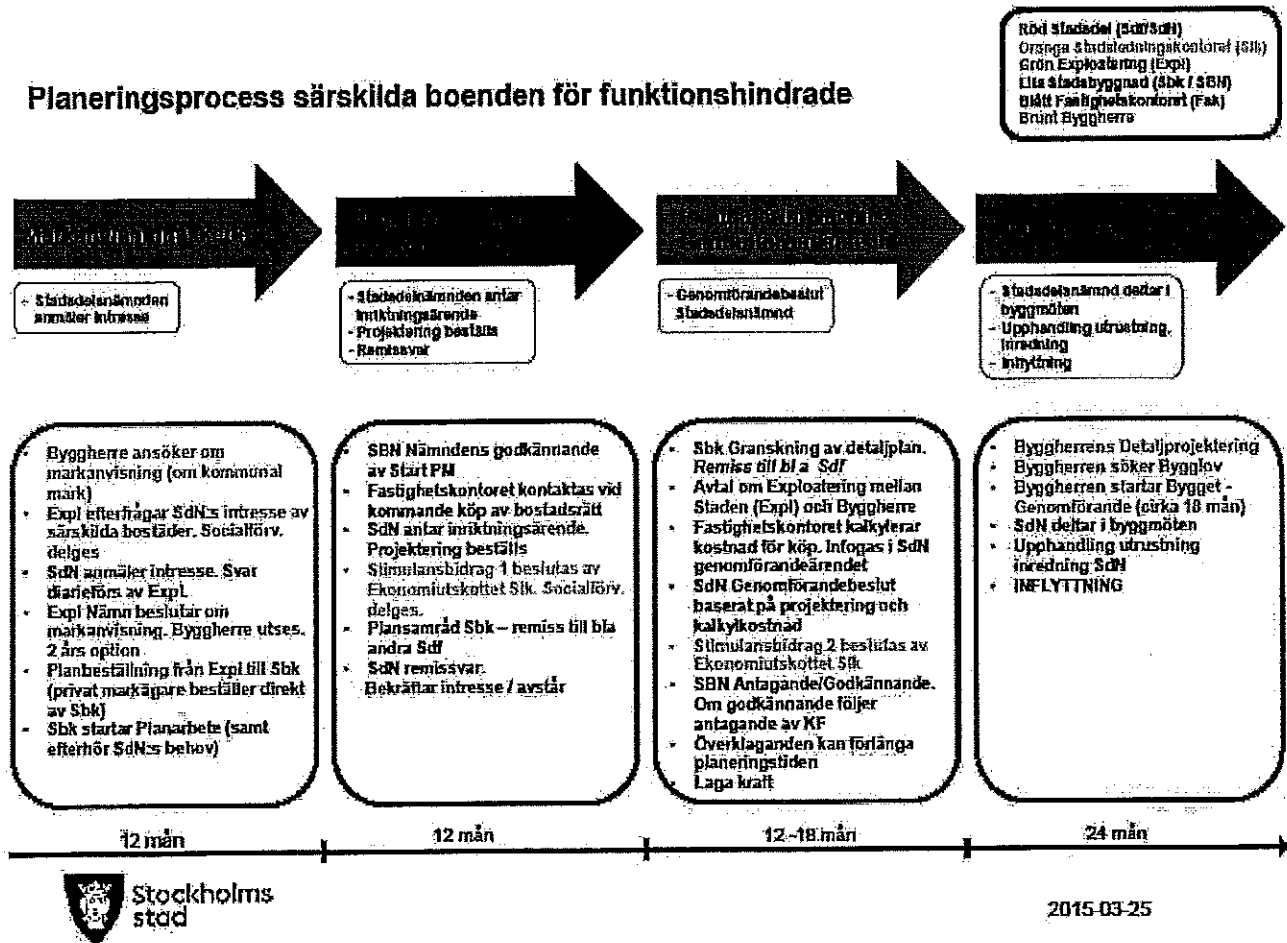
Planeringsprocess särskilda boenden för funktionshindrade

Röd Stadsdel (SdF/SdN)
Orange Stadsledningskontoret (Slk)
Grön Exploatering (Expl)
Lila Stadsbyggnad (Sbk / SBN)
Blått Fastighetskontoret (Fak)
Brunt Byggherre

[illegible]

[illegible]

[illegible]

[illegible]

- Stadsdelsnämnden anmäler intresse

- Stadsdelsnämnden antar inriktningsärende
- Projektering beställs
- Remissvar

- Genomförandebeslut Stadsdelsnämnd

- Stadsdelsnämnd deltar i byggmöten
- Upphandling utrustning, inredning
- Inflyttning

- Byggherre ansöker om markanvisning (om kommunal mark)
- Expl efterfrågar SdN:s intresse av särskilda bostäder. Socialförv. delges
- SdN anmäler intresse. Svar diarieförs av Expl.
- Expl Nämn beslutar om markanvisning. Byggherre utses. 2 års option
- Planbeställning från Expl till Sbk (privat markägare beställer direkt av Sbk)
- Sbk startar Planarbete (samt efterhör SdN:s behov)

- SBN Nämndens godkännande av Start PM
- Fastighetskontoret kontaktas vid kommande köp av bostadsrätt
- SdN antar inriktningsärende. Projektering beställs
- Stimulansbidrag 1 beslutas av Ekonomiutskottet Slk. Socialförv. delges.
- Plansamråd Sbk – remiss till bla andra Sdf
- SdN remissvar. Bekräftar intresse / avstår

- Sbk Granskning av detaljplan. Remiss till bl a Sdf
- Avtal om Exploatering mellan Staden (Expl) och Byggherre
- Fastighetskontoret kalkylerar kostnad för köp. Infogas i SdN genomförandeärendet
- SdN Genomförandebeslut baserat på projektering och kalkylkostnad
- Stimulansbidrag 2 beslutas av Ekonomiutskottet Slk
- SBN Antagande/Godkännande. Om godkännande följer antagande av KF
- Överklaganden kan förlänga planeringstiden
- Laga kraft

- Byggherrens Detaljprojektering
- Byggherren söker Bygglov
- Byggherren startar Bygget - Genomförande (cirka 18 mån)
- SdN deltar i byggmöten
- Upphandling utrustning inredning SdN
- INFLYTTNING

12 mån
12 mån
12–18 mån
24 mån

Stockholms stad

2015-03-25